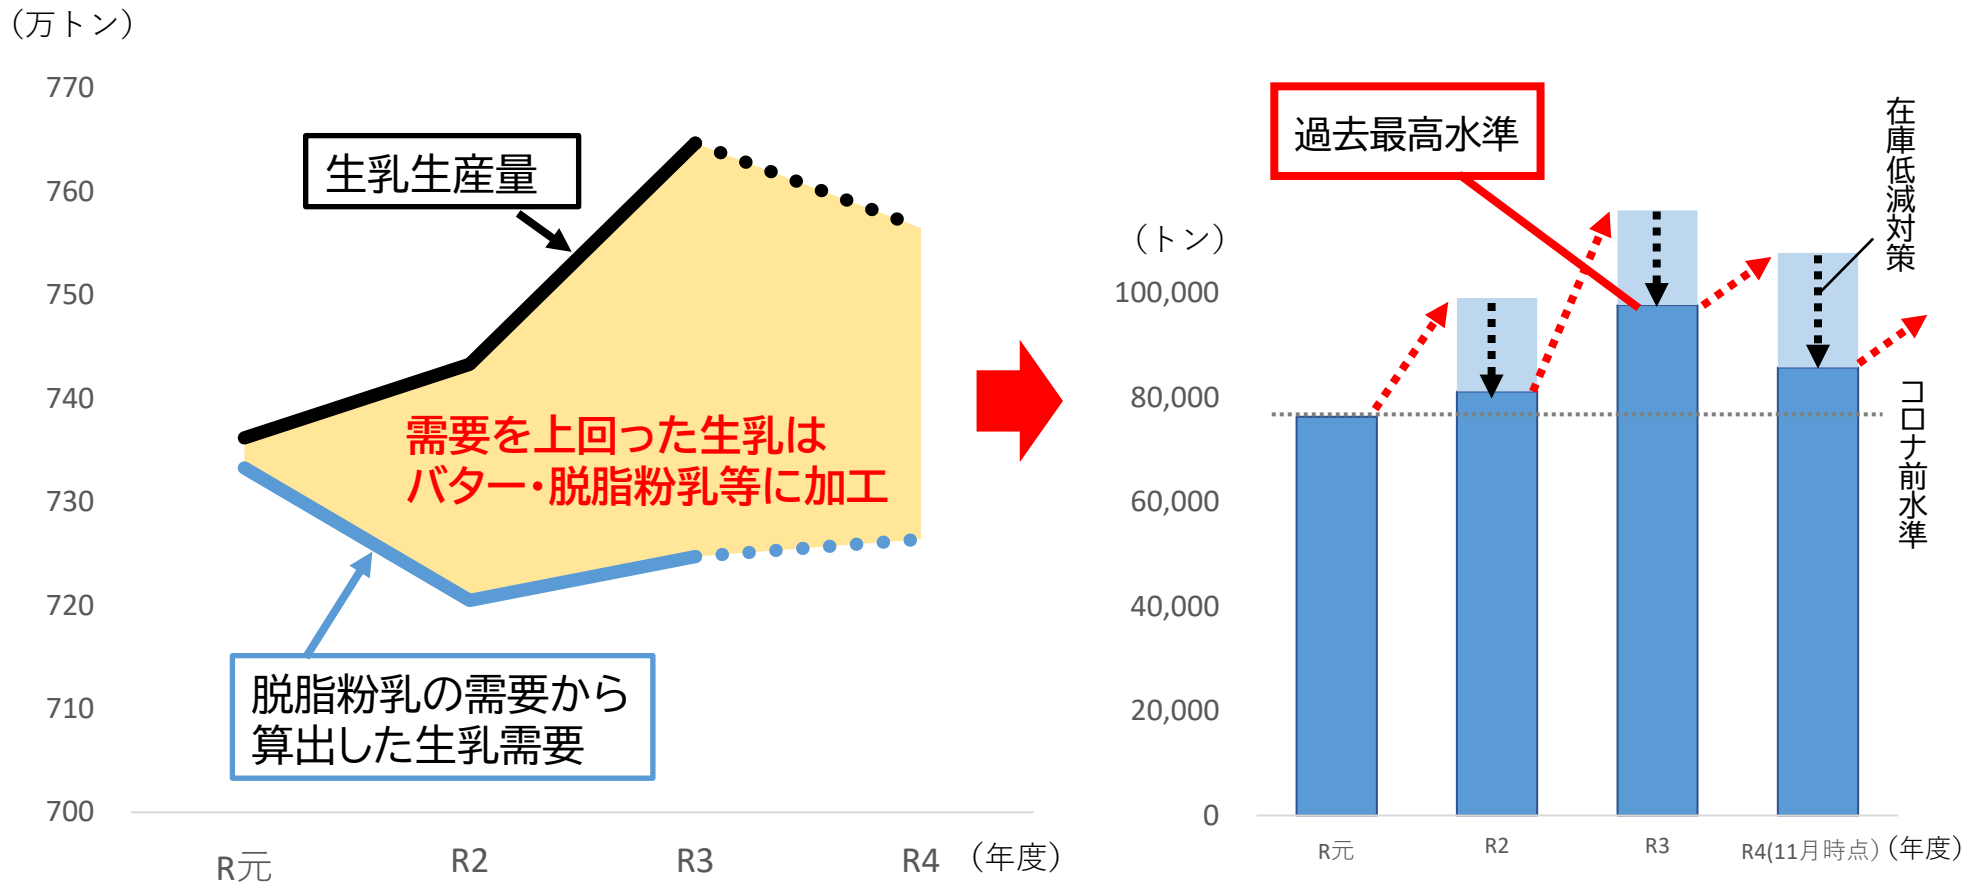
（万トン）

770
760
750
740
730
720
710
700

生乳生産量

需要を上回った生乳は
バター・脱脂粉乳等に加工

脱脂粉乳の需要から
算出した生乳需要

R元
R2
R3
R4
（年度）

過去最高水準

在庫低減対策

（トン）
100,000
80,000
60,000
40,000
20,000
0

コロナ前水準

R元
R2
R3
R4(11月時点)（年度）